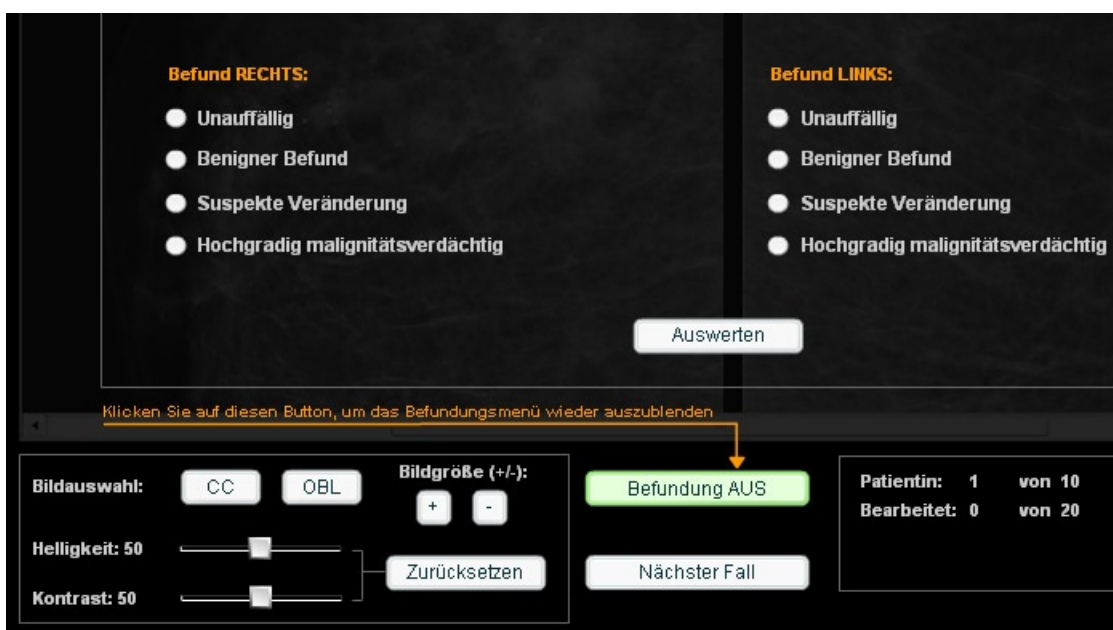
Befund RECHTS:

Unauffällig

Benigner Befund

Suspekte Veränderung

Hochgradig malignitätsverdächtig

Befund LINKS:

Unauffällig

Benigner Befund

Suspekte Veränderung

Hochgradig malignitätsverdächtig

Auswerten

Klicken Sie auf diesen Button, um das Befundungsmenü wieder auszublenden

Bildauswahl: CC OBL

Bildgröße (+/-):

+ -

Helligkeit: 50

Kontrast: 50

Zurücksetzen

Befundung AUS

Nächster Fall

Patientin: 1 von 10

Bearbeitet: 0 von 20